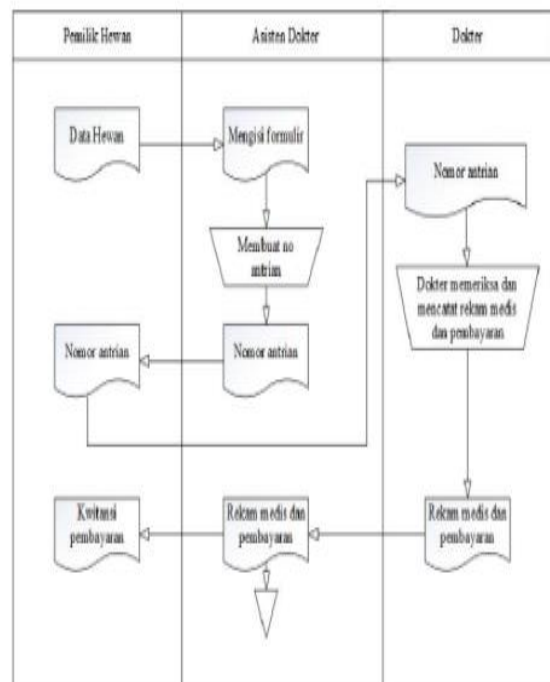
Pemilik Hewan

Data Hewan

Nomor antrian

Kwitansi pembayaran

Asisten Dokter

Mengisi formulir

Membuat no antrian

Nomor antrian

Rekam medis dan pembayaran

Dokter

Nomor antrian

Dokter memeriksa dan mencatat rekam medis dan pembayaran

Rekam medis dan pembayaran